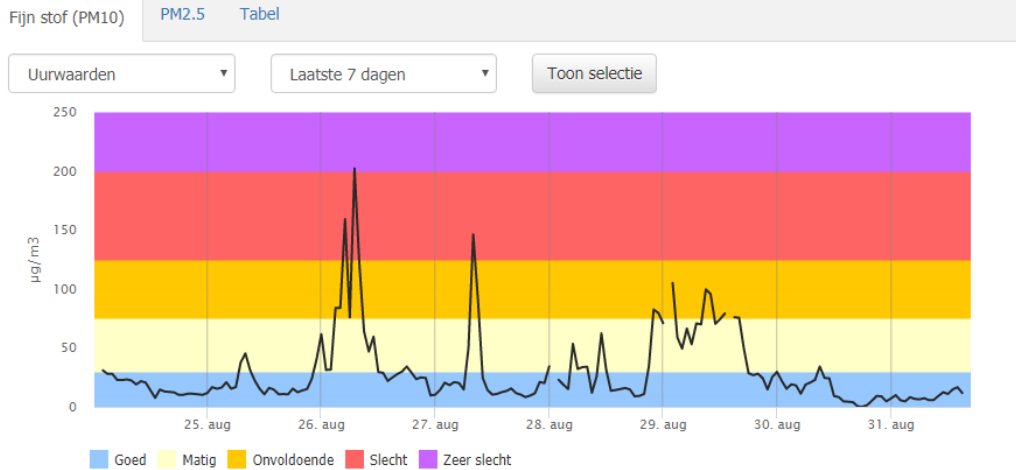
Fijn stof (PM10) PM2.5 Tabel

Uurwaarden ▾ Laatste 7 dagen ▾ Toon selectie

250
200
150
100
50
0

μg/m3

25. aug 26. aug 27. aug 28. aug 29. aug 30. aug 31. aug

Goed Matig Onvoldoende Slecht Zeer slecht